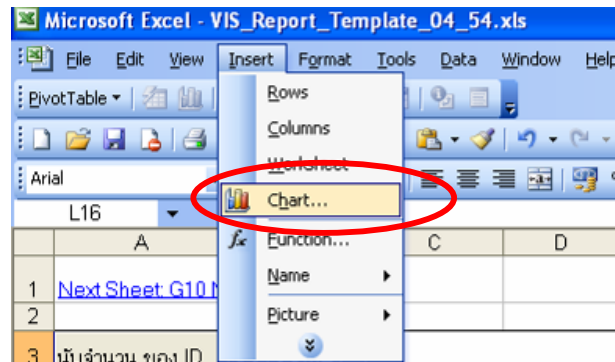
Microsoft Excel - VIS_Report_Template_04_54.xls

File Edit View Insert Format Tools Data Window Help

PivotTable ▾

Arial

L16

A

C

D

1 Next Sheet: G10 N

2

3 นับจำนวน ของ ID

Rows

Columns

Worksheet

Chart...

Function...

Name

Picture